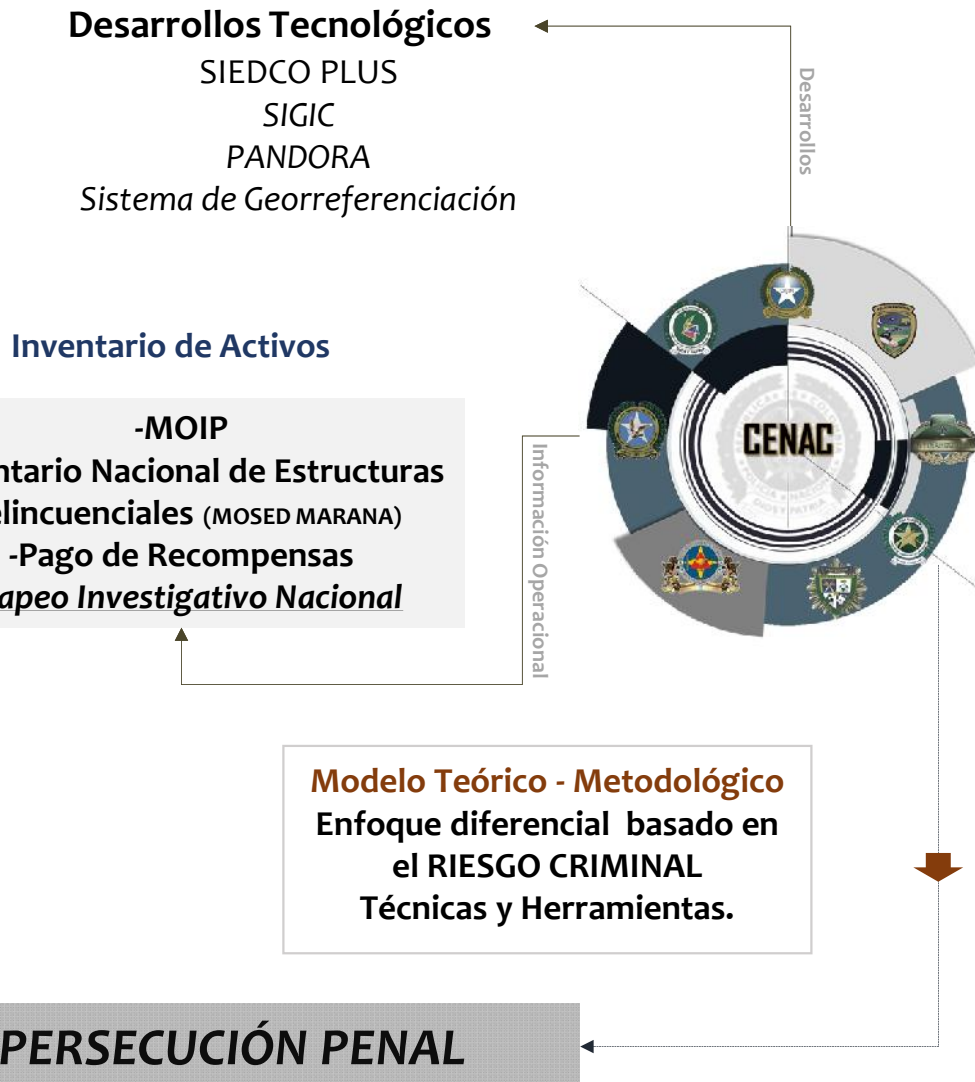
Desarrollos Tecnológicos
SIEDCO PLUS
SIGIC
PANDORA
Sistema de Georreferenciación

Desarrollos

Inventario de Activos

-MOIP
ntario Nacional de Estructuras elincuenciales (MOSED MARANA)
-Pago de Recompensas
apeo Investigativo Nacional

Información Operacional

CENAC

Modelo Teórico - Metodológico
Enfoque diferencial basado en el RIESGO CRIMINAL
Técnicas y Herramientas.

PERSECUCIÓN PENAL